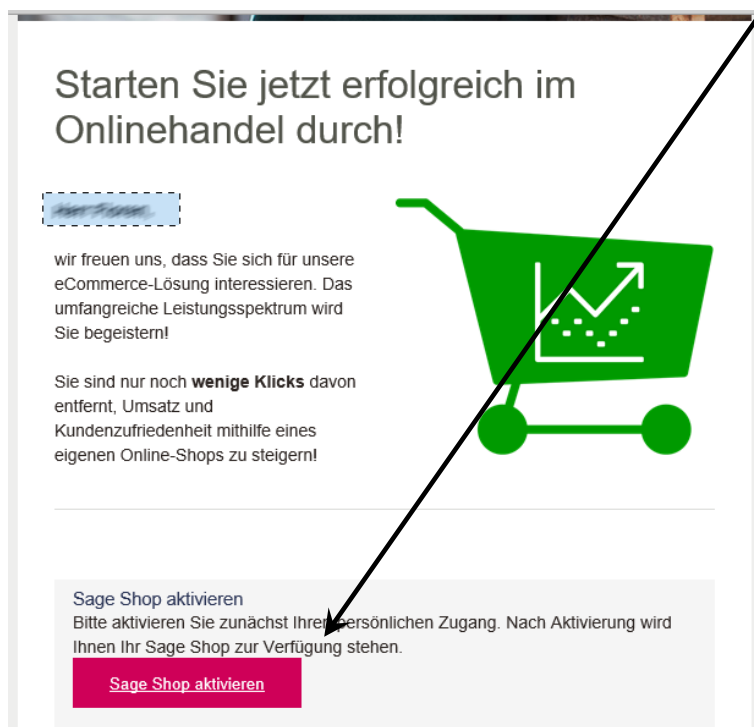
Starten Sie jetzt erfolgreich im Onlinehandel durch!

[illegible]

wir freuen uns, dass Sie sich für unsere eCommerce-Lösung interessieren. Das umfangreiche Leistungsspektrum wird Sie begeistern!

Sie sind nur noch **wenige Klicks** davon entfernt, Umsatz und Kundenzufriedenheit mithilfe eines eigenen Online-Shops zu steigern!

Sage Shop aktivieren
Bitte aktivieren Sie zunächst Ihren persönlichen Zugang. Nach Aktivierung wird Ihnen Ihr Sage Shop zur Verfügung stehen.

Sage Shop aktivieren